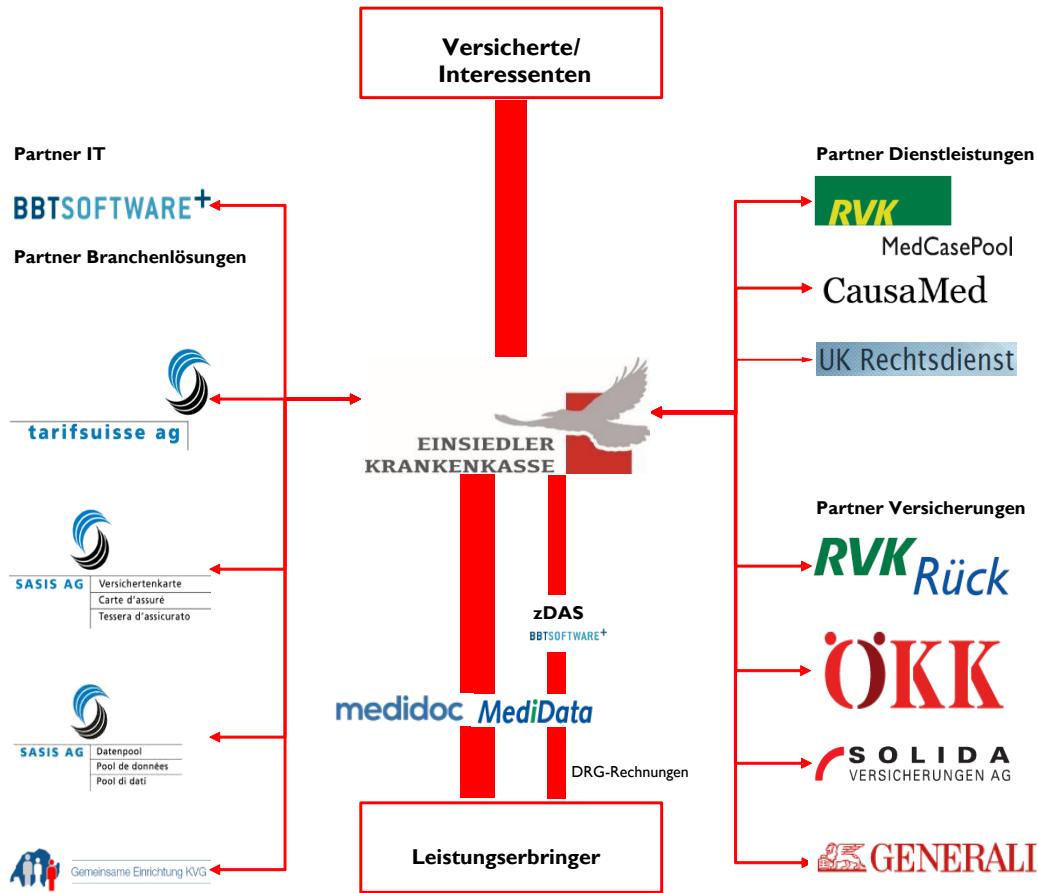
Versicherte/
Interessenten

Partner IT

BBTSOFTWARE+

Partner Branchenlösungen

tarifsuisse ag

SASIS AG Versichertenkarte
Carte d'assuré
Tessera d'assicurato

SASIS AG Datenpool
Pool de données
Pool di dati

Gemeinsame Einrichtung KVG

EINSIEDLER
KRANKENKASSE

zDAS
BBTSOFTWARE+

medidoc MediData

DRG-Rechnungen

Leistungserbringer

Partner Dienstleistungen

RVK
MedCasePool

CausaMed

UK Rechtsdienst

Partner Versicherungen

RVK Rück

ÖKK

SOLIDA
VERSICHERUNGEN AG

GENERALI